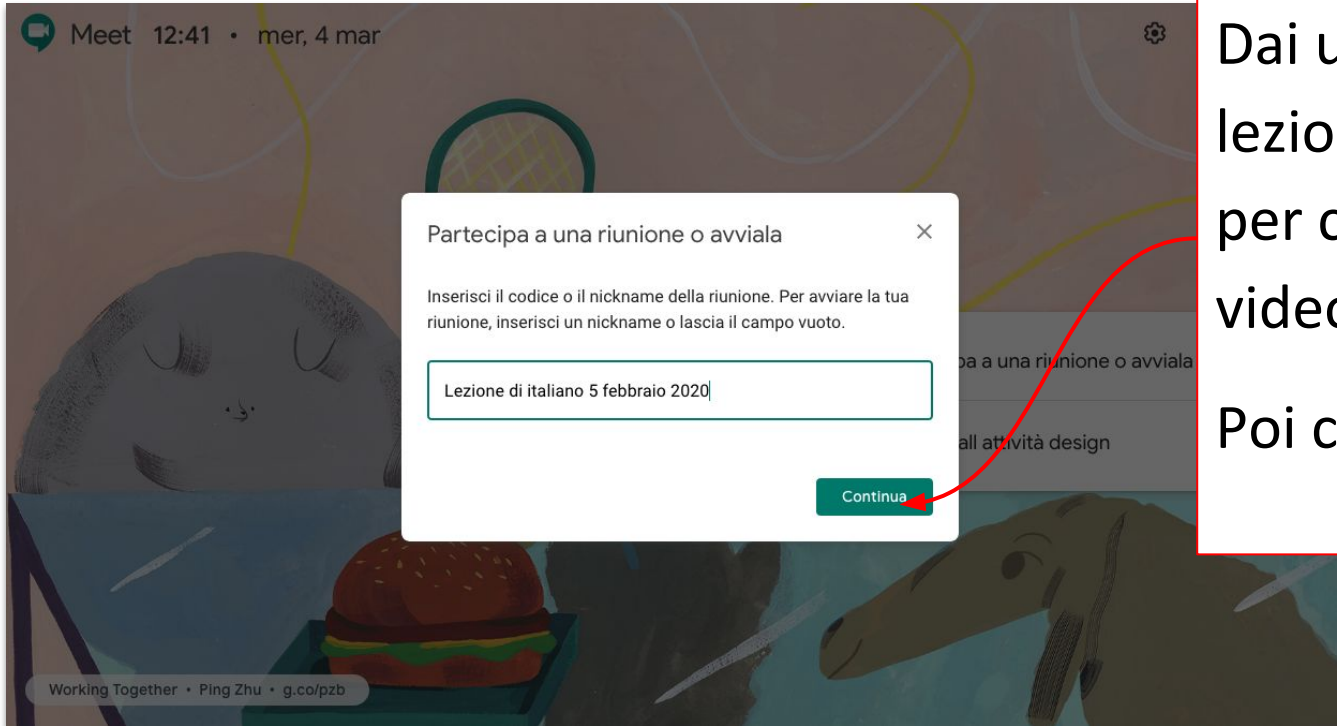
Meet 12:41 • mer, 4 mar

Partecipa a una riunione o avviala

Inserisci il codice o il nickname della riunione. Per avviare la tua riunione, inserisci un nickname o lascia il campo vuoto.

Lezione di italiano 5 febbraio 2020

Continua

pa a una riunione o avviala

all attività design

Working Together • Ping Zhu • g.co/pzb

Dai u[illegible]
lezio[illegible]
per c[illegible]
video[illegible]

Poi c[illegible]